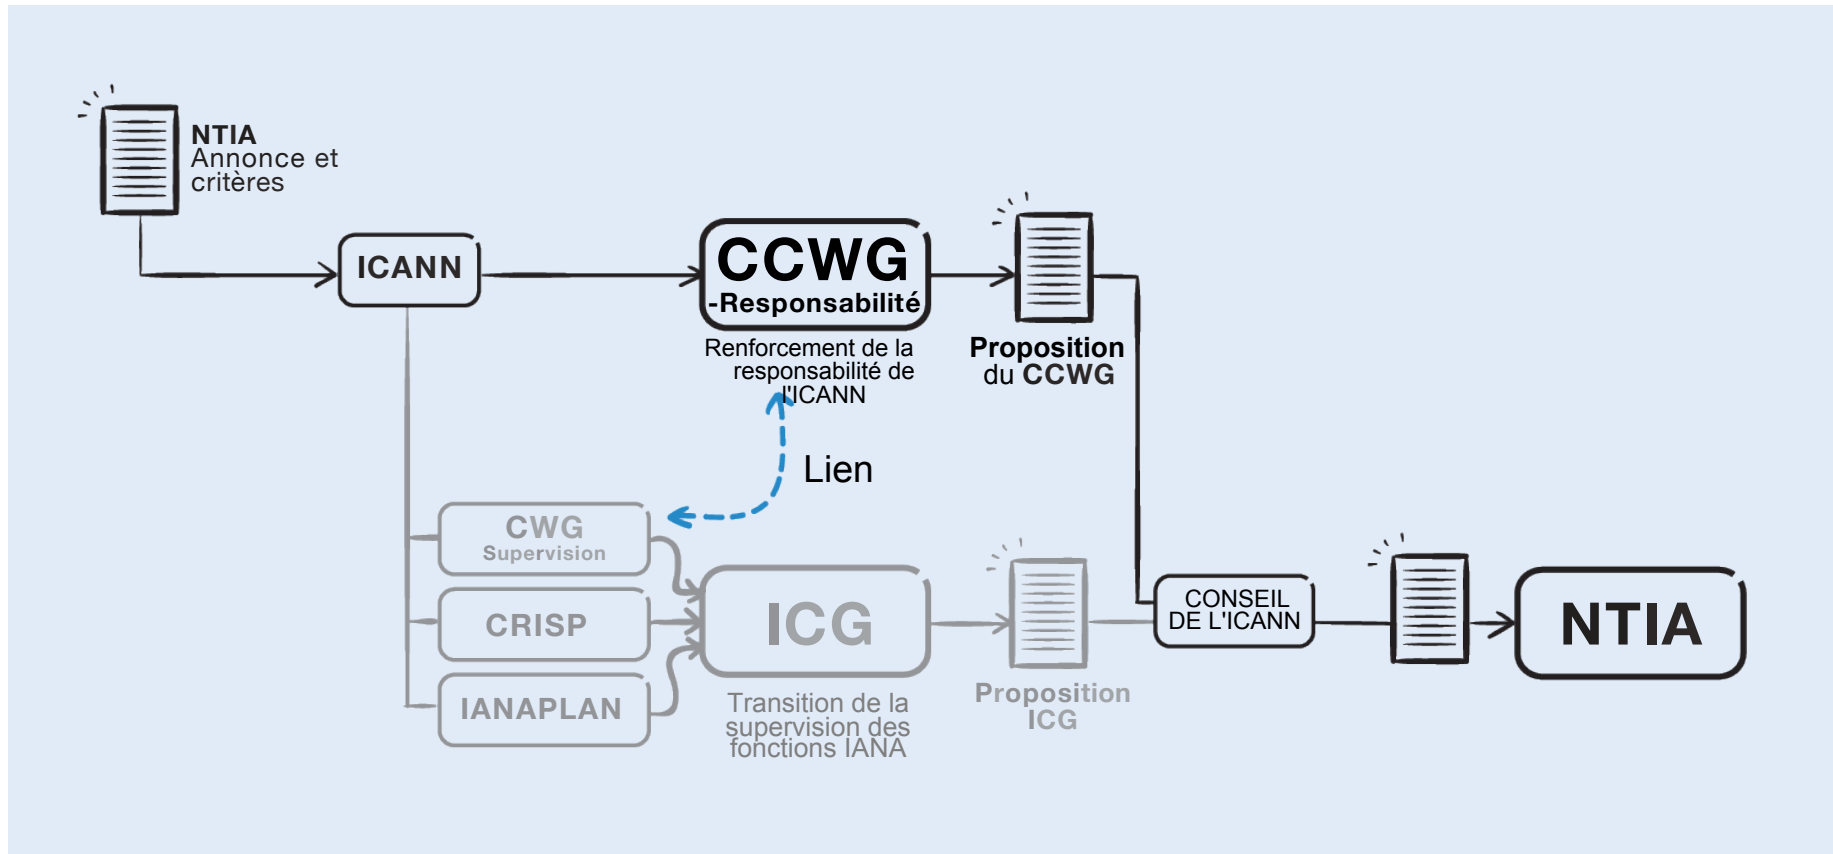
NTIA
Annonce et critères

ICANN

CCWG
-Responsabilité

Renforcement de la responsabilité de l'ICANN

Proposition du CCWG

Lien

CWG
Supervision

CRISP

IANAPLAN

ICG

Transition de la supervision des fonctions IANA

Proposition ICG

CONSEIL DE L'ICANN

NTIA